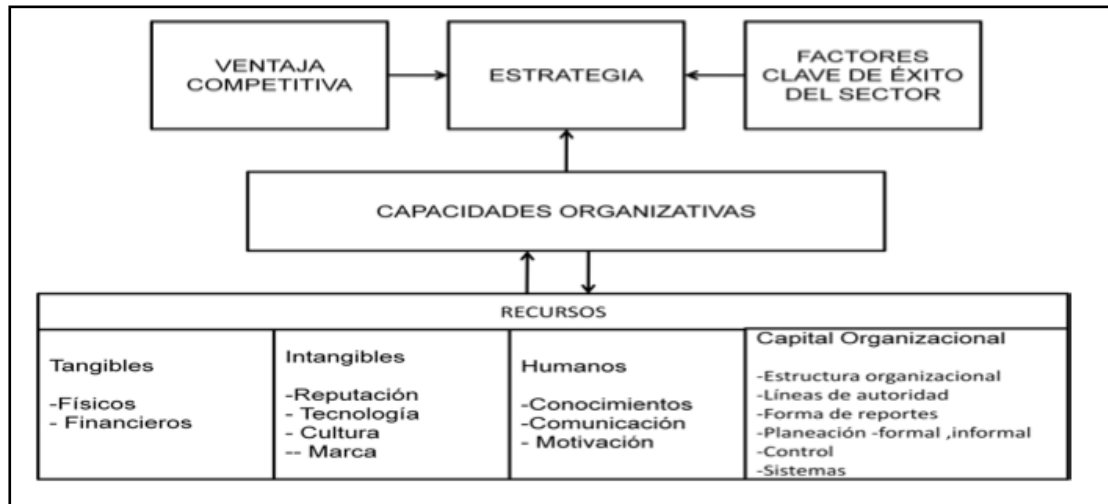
VENTAJA COMPETITIVA

ESTRATEGIA

FACTORES CLAVE DE ÉXITO DEL SECTOR

CAPACIDADES ORGANIZATIVAS

RECURSOS

| Tangibles<br>-Físicos<br>- Financieros | Intangibles<br>-Reputación<br>- Tecnología<br>- Cultura<br>-- Marca | Humanos<br>-Conocimientos<br>-Comunicación<br>- Motivación | Capital Organizacional<br>-Estructura organizacional<br>-Líneas de autoridad<br>-Forma de reportes<br>-Planeación -formal ,informal<br>-Control<br>-Sistemas |
|---|---|---|---|